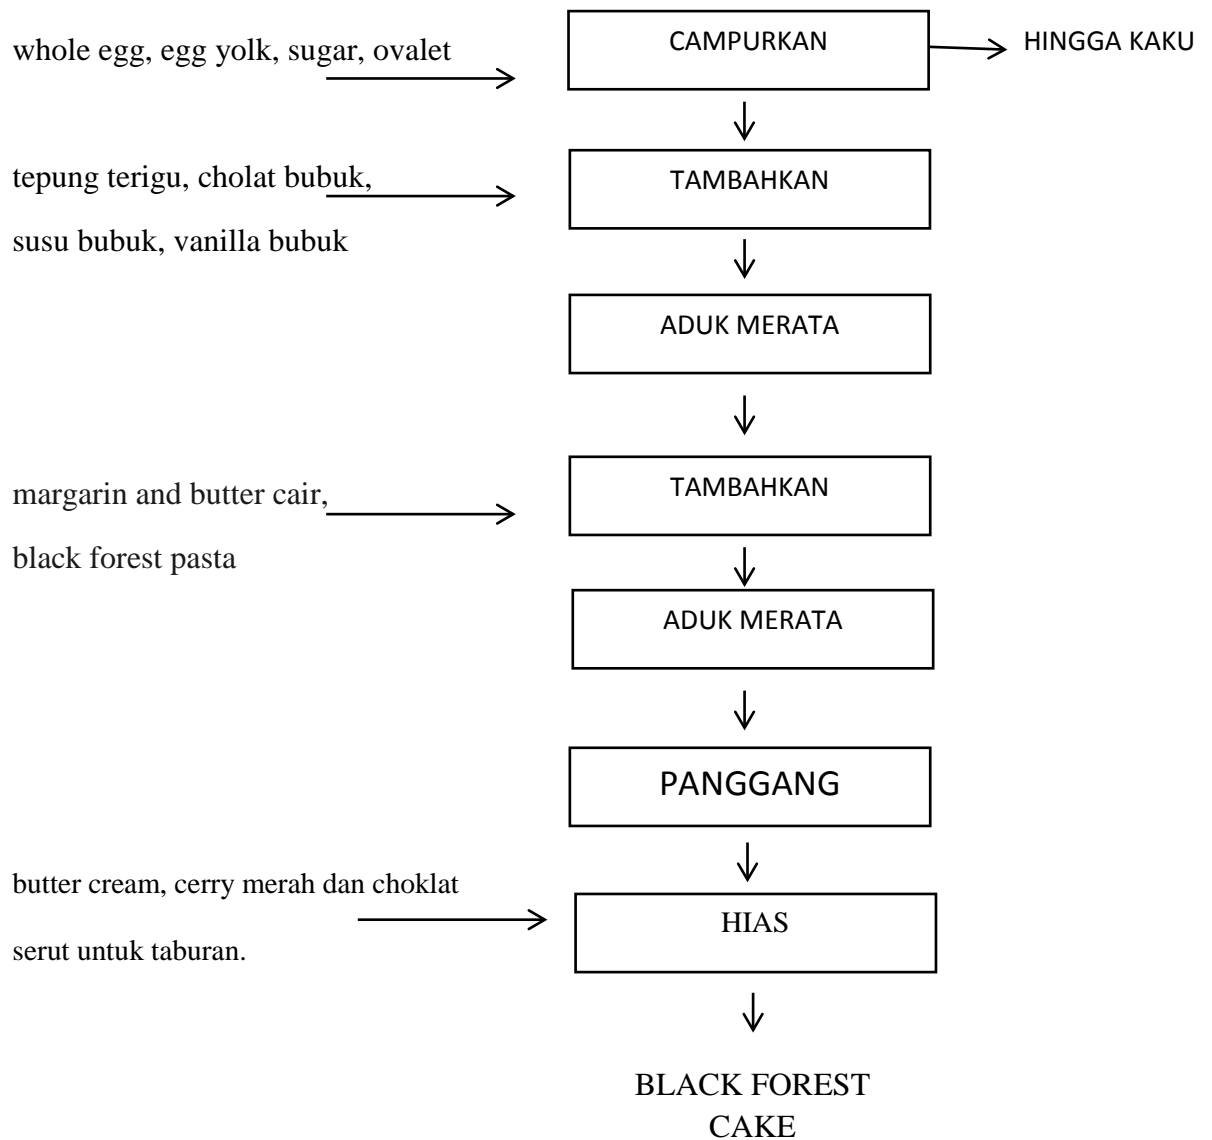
whole egg, egg yolk, sugar, ovalet

CAMPURKAN

HINGGA KAKU

tepung terigu, cholat bubuk, susu bubuk, vanilla bubuk

TAMBAHKAN

ADUK MERATA

margarin and butter cair, black forest pasta

TAMBAHKAN

ADUK MERATA

PANGGANG

butter cream, cerry merah dan choklat serut untuk taburan.

HIAS

BLACK FOREST CAKE